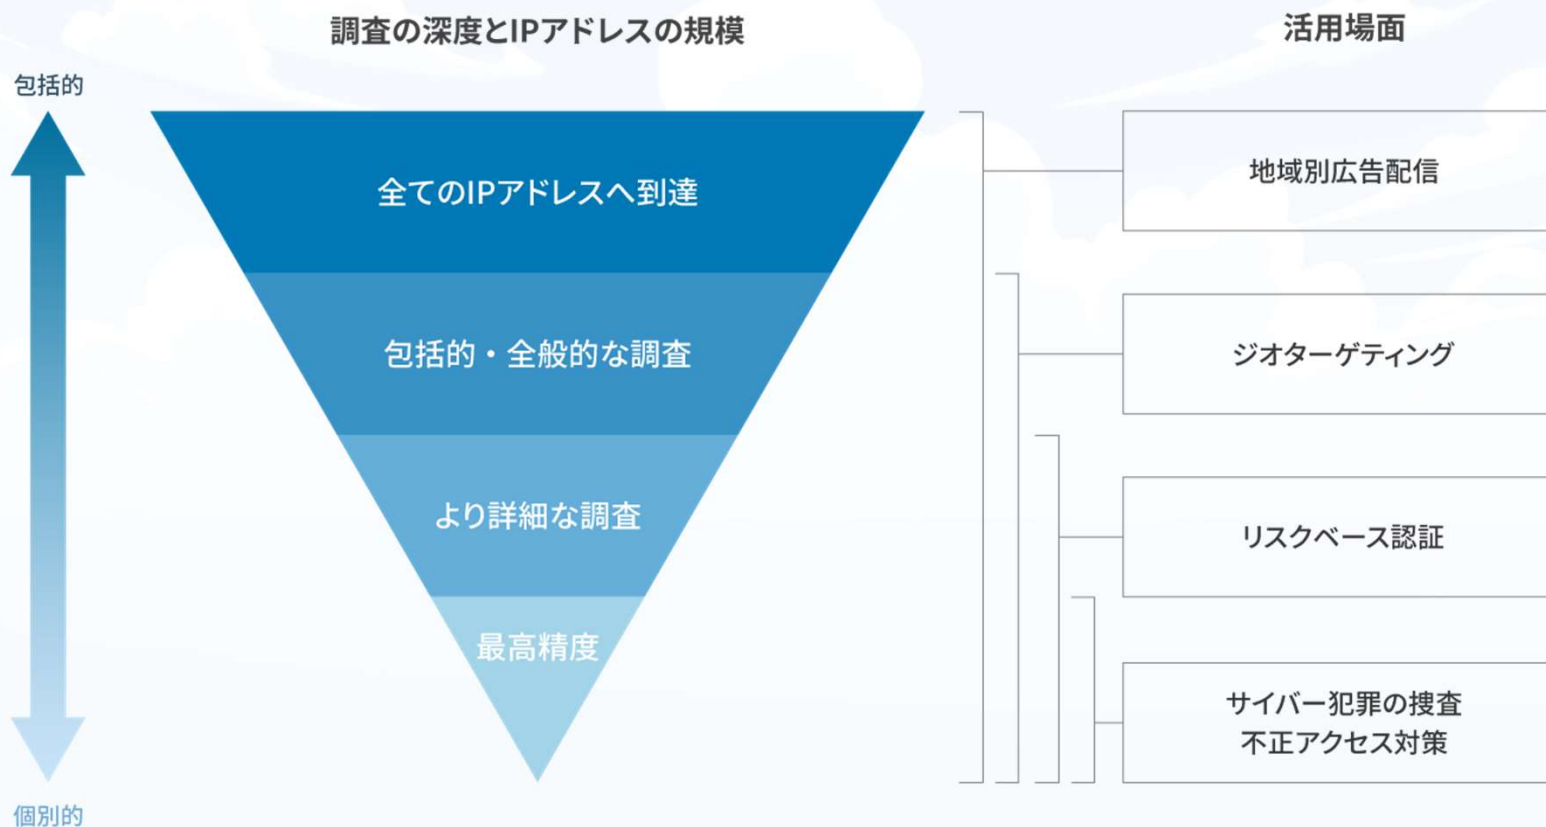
調査の深度とIPアドレスの規模

活用場面

包括的

全てのIPアドレスへ到達

包括的・全般的な調査

より詳細な調査

最高精度

個別的

地域別広告配信

ジオターゲティング

リスクベース認証

サイバー犯罪の捜査
不正アクセス対策